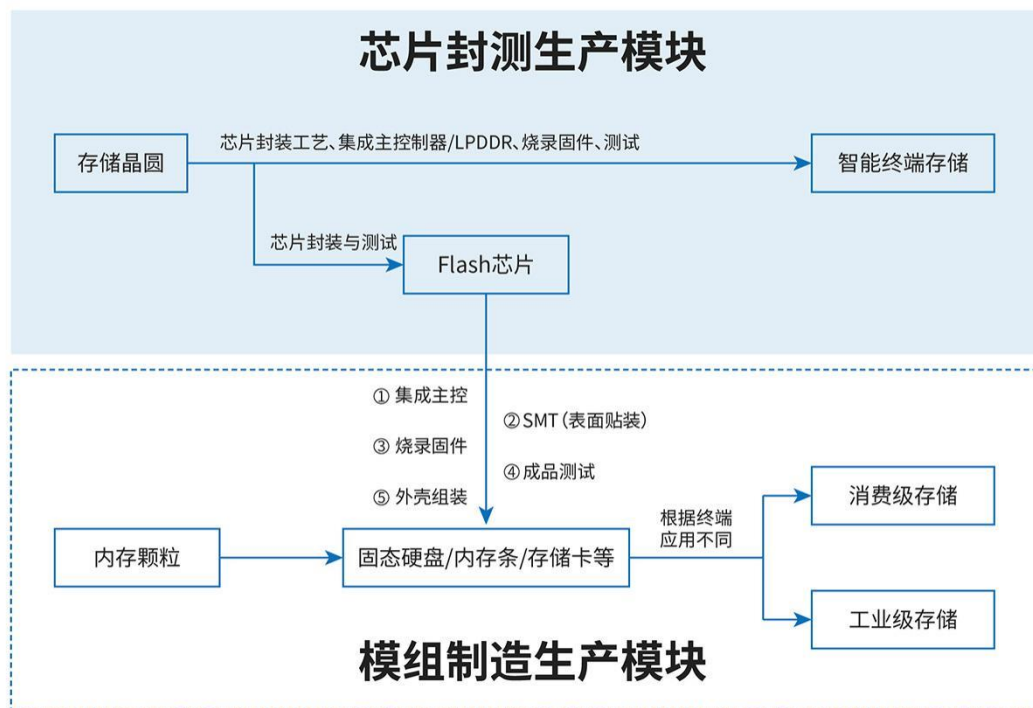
芯片封测生产模块

存储晶圆

芯片封装工艺、集成主控制器/LPDDR、烧录固件、测试

智能终端存储

芯片封装与测试

Flash芯片

① 集成主控

② SMT（表面贴装）

③ 烧录固件

④ 成品测试

⑤ 外壳组装

内存颗粒

固态硬盘/内存条/存储卡等

根据终端应用不同

消费级存储

工业级存储

模组制造生产模块